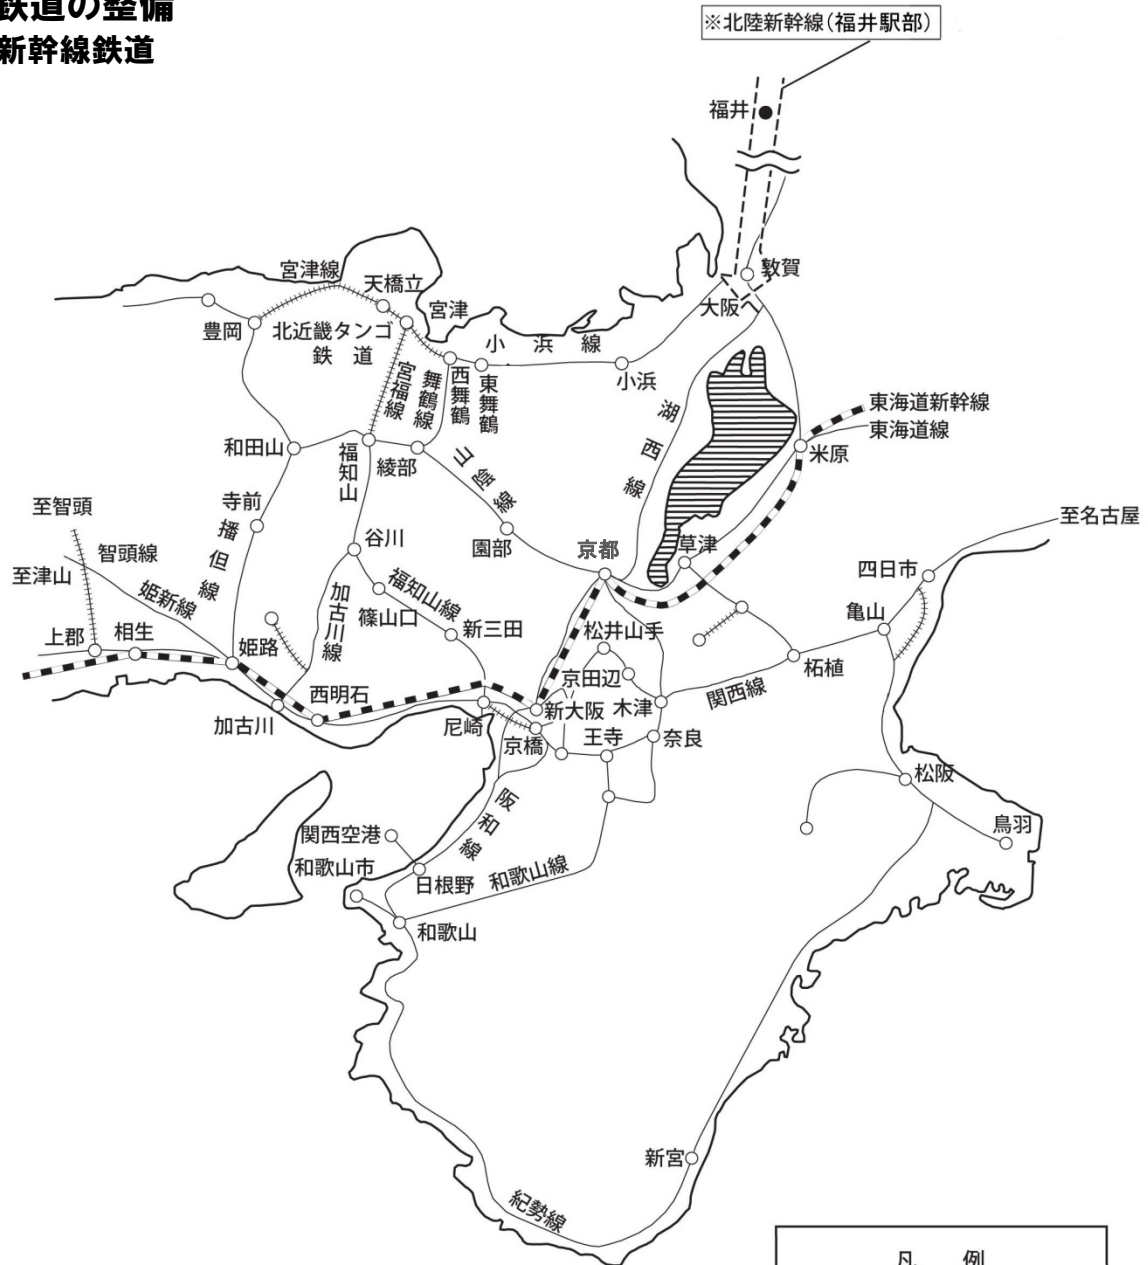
鉄道の整備
新幹線鉄道

※北陸新幹線(福井駅部)

福井
敦賀
大阪
宮津線
天橋立
宮津
豊岡
北近畿タンゴ鉄道
小浜線
小浜
西舞鶴
東舞鶴
舞鶴線
宮福線
湖西線
東海道新幹線
東海道線
米原
和田山
福知山
綾部
山陰線
至智頭
寺前
播但線
谷川
園部
京都
草津
至名古屋
智頭線
至津山
姫新線
加古川線
福知山線
篠山口
新三田
四日市
亀山
上郡
相生
姫路
松井山手
京田辺
柘植
西明石
新大阪
木津
関西線
加古川
尼崎
京橋
王寺
奈良
阪和線
松阪
関西空港
鳥羽
和歌山市
日根野
和歌山線
和歌山
新宮
紀勢線
凡　例